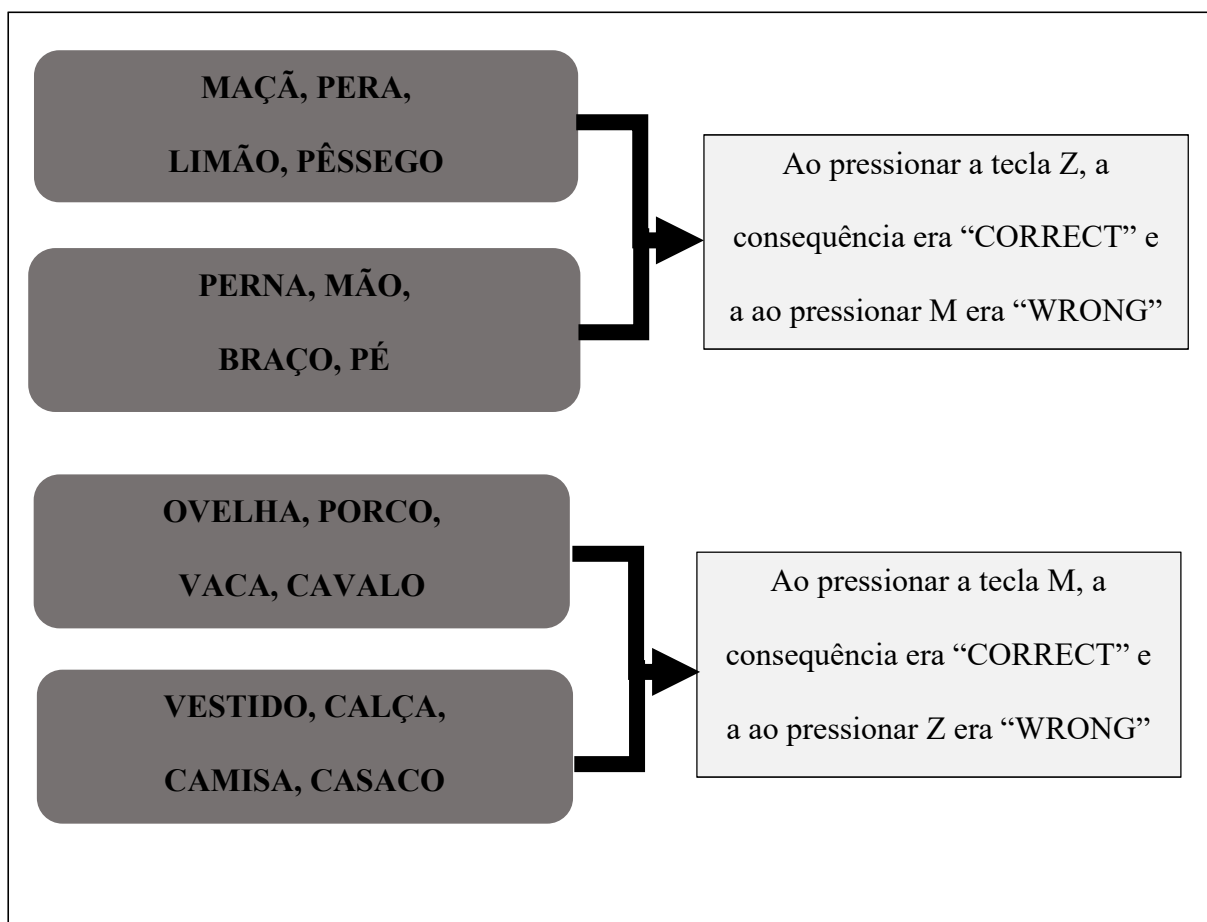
MAÇÃ, PERA,
LIMÃO, PÊSSEGO

PERNA, MÃO,
BRAÇO, PÉ

Ao pressionar a tecla Z, a consequência era “CORRECT” e a ao pressionar M era “WRONG”

OVELHA, PORCO,
VACA, CAVALO

VESTIDO, CALÇA,
CAMISA, CASACO

Ao pressionar a tecla M, a consequência era “CORRECT” e a ao pressionar Z era “WRONG”